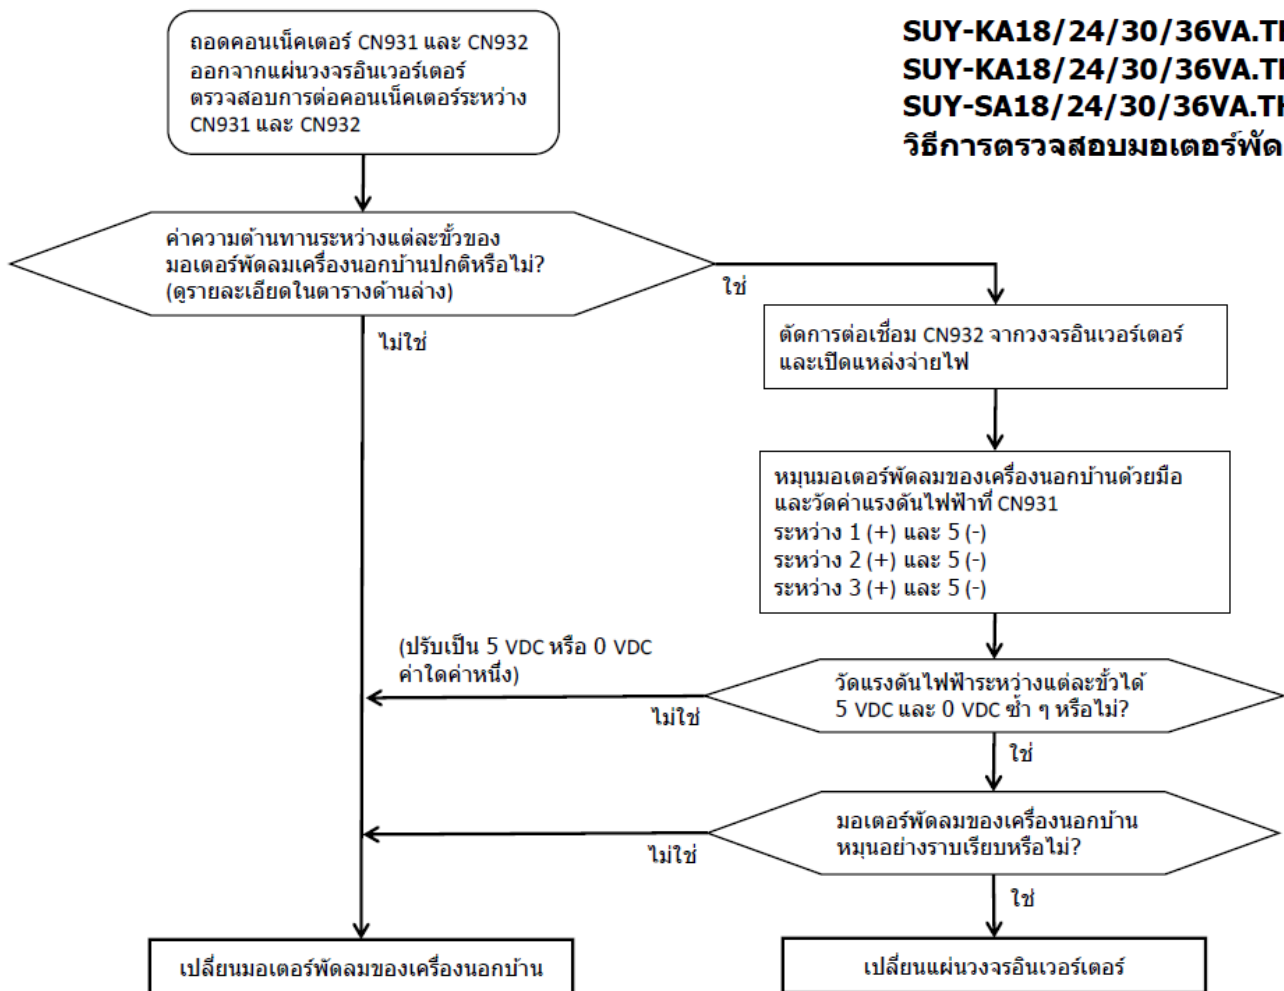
SUY-KA18/24/30/36VA.T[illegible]
SUY-KA18/24/30/36VA.T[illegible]
SUY-SA18/24/30/36VA.T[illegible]
วิธีการตรวจสอบมอเตอร์พัด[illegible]

ถอดคอนเน็คเตอร์ CN931 และ CN932 ออกจากแผ่นวงจรอินเวอร์เตอร์ ตรวจสอบการต่อคอนเน็คเตอร์ระหว่าง CN931 และ CN932

ค่าความต้านทานระหว่างแต่ละขั้วของมอเตอร์พัดลมเครื่องนอกบ้านปกติหรือไม่? (ดูรายละเอียดในตารางด้านล่าง)

ใช่

ไม่ใช่

ตัดการต่อเชื่อม CN932 จากวงจรอินเวอร์เตอร์ และเปิดแหล่งจ่ายไฟ

หมุนมอเตอร์พัดลมของเครื่องนอกบ้านด้วยมือ และวัดค่าแรงดันไฟฟ้าที่ CN931
ระหว่าง 1 (+) และ 5 (-)
ระหว่าง 2 (+) และ 5 (-)
ระหว่าง 3 (+) และ 5 (-)

(ปรับเป็น 5 VDC หรือ 0 VDC ค่าใดค่าหนึ่ง)

ไม่ใช่

วัดแรงดันไฟฟ้าระหว่างแต่ละขั้วได้ 5 VDC และ 0 VDC ซ้ำ ๆ หรือไม่?

ใช่

มอเตอร์พัดลมของเครื่องนอกบ้านหมุนอย่างราบเรียบหรือไม่?

ไม่ใช่

ใช่

เปลี่ยนมอเตอร์พัดลมของเครื่องนอกบ้าน

เปลี่ยนแผ่นวงจรอินเวอร์เตอร์